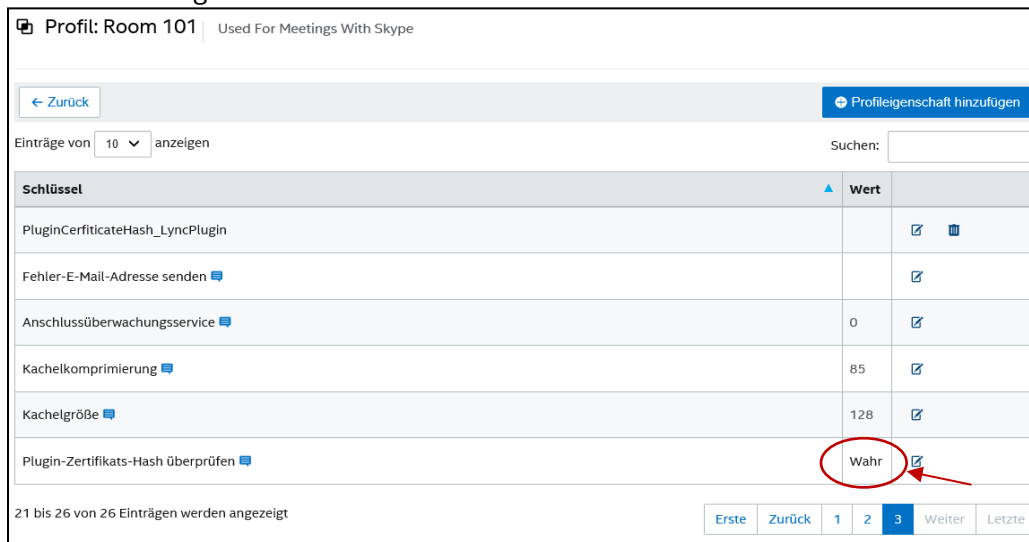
Profil: Room 101 | Used For Meetings With Skype

← Zurück

Profileigenschaft hinzufügen

Einträge von 10 anzeigen

Suchen:

| Schlüssel | Wert | |
|---|---|---|
| PluginCerficiateHash_LyncPlugin | | |
| Fehler-E-Mail-Adresse senden | | |
| Anschlussüberwachungsservice | 0 | |
| Kachelkomprimierung | 85 | |
| Kachelgröße | 128 | |
| Plugin-Zertifikats-Hash überprüfen | Wahr | |

21 bis 26 von 26 Einträgen werden angezeigt

Erste Zurück 1 2 3 Weiter Letzte